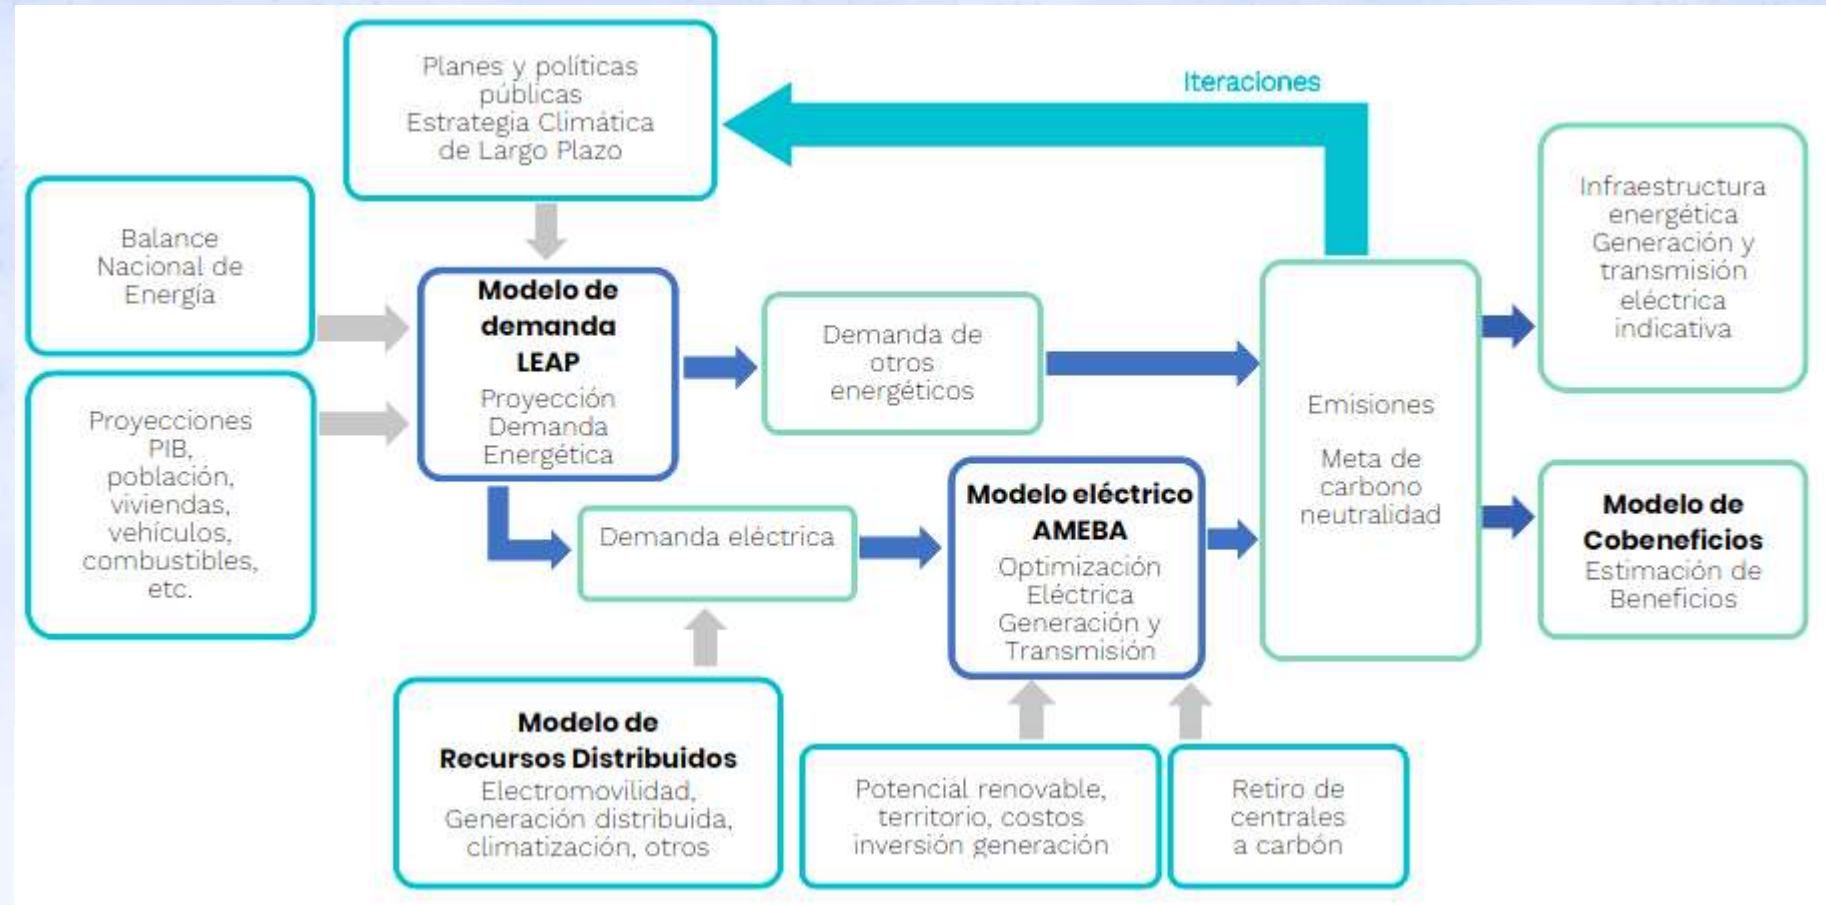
Planes y políticas públicas
Estrategia Climática de Largo Plazo

Iteraciones

Balance Nacional de Energía

Proyecciones PIB, población, viviendas, vehículos, combustibles, etc.

Modelo de demanda LEAP
Proyección Demanda Energética

Demanda de otros energéticos

Demanda eléctrica

Modelo eléctrico AMEBA
Optimización Eléctrica Generación y Transmisión

Emisiones

Meta de carbono neutralidad

Infraestructura energética Generación y transmisión eléctrica indicativa

Modelo de Cobeneficios
Estimación de Beneficios

Modelo de Recursos Distribuidos
Electromovilidad, Generación distribuida, climatización, otros

Potencial renovable, territorio, costos inversión generación

Retiro de centrales a carbón